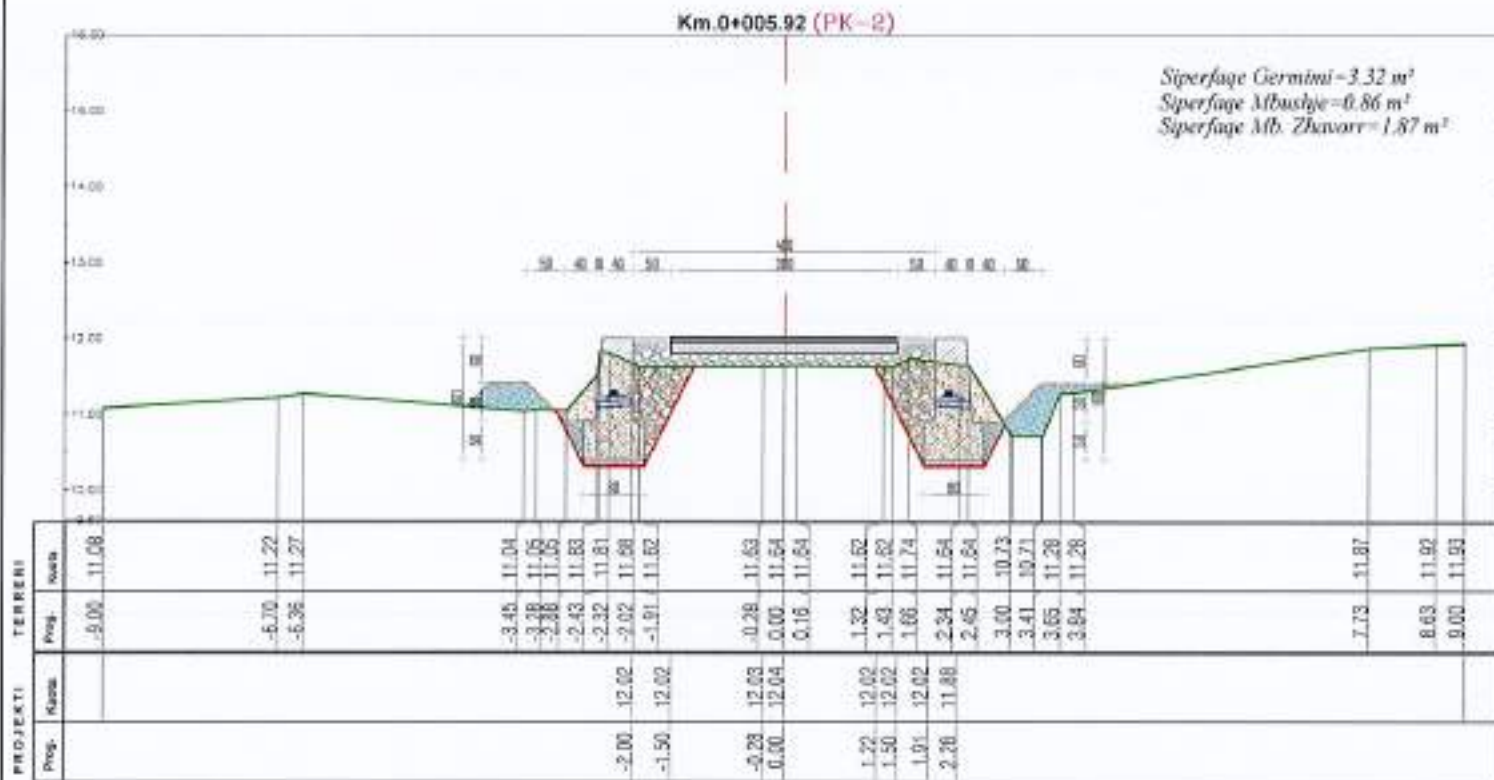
Km.0+005.92 (PK-2)

Siperfaqe Germimi=3.32 m²
Siperfaqe Mbushje=0.86 m²
Siperfaqe Mb. Zhavorr=1.87 m²

16.00
15.00
14.00
13.00
12.00
11.00
10.00

50 40 8 40 50 300 50 40 8 40 50

TERRENI

| Kuota | 11.08 | 11.22 | 11.27 | 11.04 | 11.05 | 11.05 | 11.83 | 11.81 | 11.88 | 11.82 | 11.83 | 11.84 | 11.84 | 11.82 | 11.82 | 11.74 | 11.84 | 11.84 | 10.73 | 10.71 | 11.28 | 11.28 | 11.87 | 11.92 | 11.93 |
|---|---|---|---|---|---|---|---|---|---|---|---|---|---|---|---|---|---|---|---|---|---|---|---|---|---|
| Prog. | -9.00 | -6.70 | -6.36 | -3.45 | -3.18 | -2.98 | -2.43 | -2.32 | -2.02 | -1.91 | -0.28 | 0.00 | 0.16 | 1.32 | 1.43 | 1.66 | 2.34 | 2.45 | 3.00 | 3.41 | 3.65 | 3.84 | 7.73 | 8.63 | 9.00 |

PROJEKTI

| Kuota | 12.02 | 12.02 | 12.03 | 12.04 | 12.02 | 12.02 | 12.02 | 11.88 |
|---|---|---|---|---|---|---|---|---|
| Prog. | -2.00 | -1.50 | -0.28 | 0.00 | 1.22 | 1.50 | 1.01 | 2.28 |